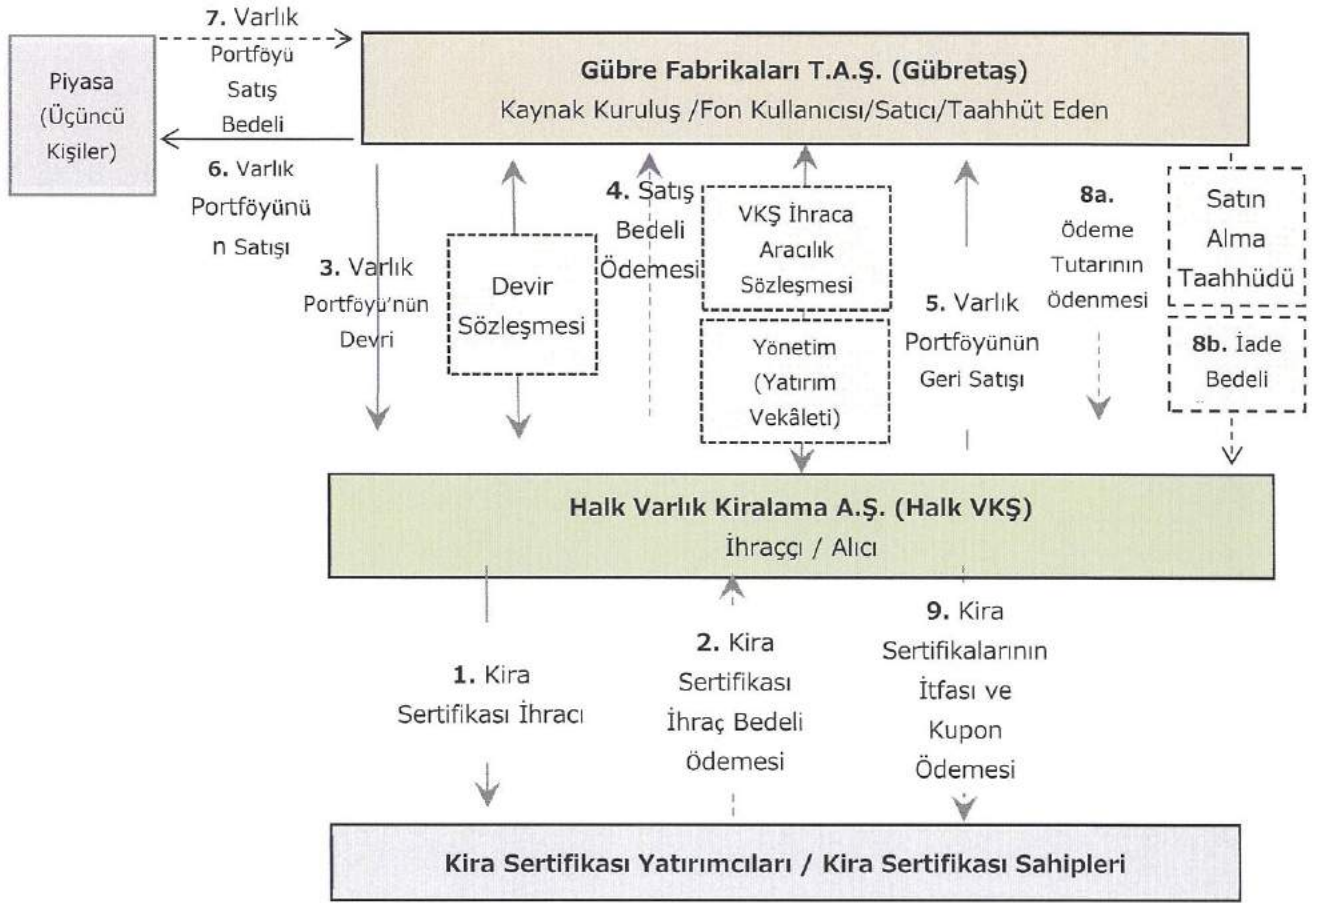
7. Varlık Portföyü Satış Bedeli

Piyasa (Üçüncü Kişiler)

Gübre Fabrikaları T.A.Ş. (Gübretaş)
Kaynak Kuruluş /Fon Kullanıcısı/Satıcı/Taahhüt Eden

6. Varlık Portföyünün Satışı

3. Varlık Portföyü'nün Devri

Devir Sözleşmesi

4. Satış Bedeli Ödemesi

VKŞ İhraca Aracılık Sözleşmesi

Yönetim (Yatırım Vekâleti)

5. Varlık Portföyünün Geri Satışı

8a. Ödeme Tutarının Ödenmesi

Satın Alma Taahhüdü

8b. İade Bedeli

Halk Varlık Kiralama A.Ş. (Halk VKŞ)
İhraççı / Alıcı

1. Kira Sertifikası İhracı

2. Kira Sertifikası İhraç Bedeli Ödemesi

9. Kira Sertifikalarının İtfası ve Kupon Ödemesi

Kira Sertifikası Yatırımcıları / Kira Sertifikası Sahipleri